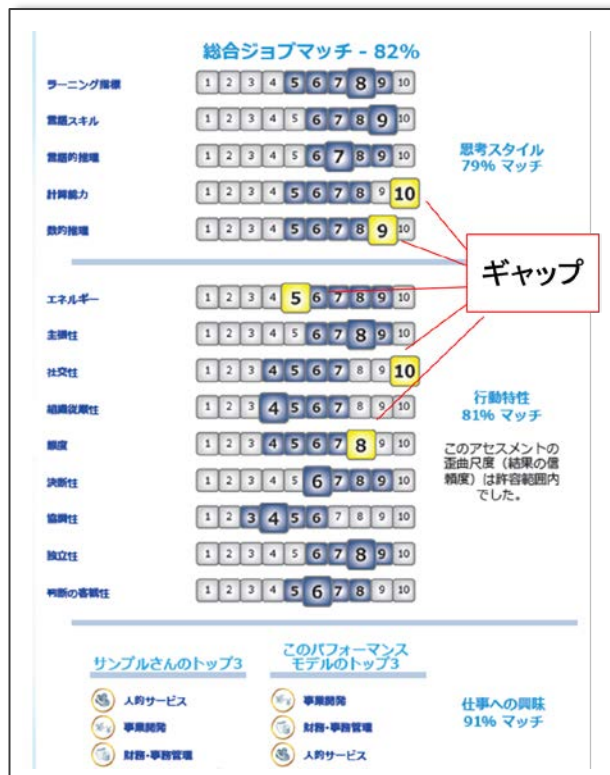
総合ジョブマッチ - 82%

ラーニング指標 1 2 3 4 5 6 7 8 9 10

言語スキル 1 2 3 4 5 6 7 8 9 10

言語的推理 1 2 3 4 5 6 7 8 9 10

計算能力 1 2 3 4 5 6 7 8 9 10

数的推理 1 2 3 4 5 6 7 8 9 10

思考スタイル
79% マッチ

ギャップ

エネルギー 1 2 3 4 5 6 7 8 9 10

主張性 1 2 3 4 5 6 7 8 9 10

社交性 1 2 3 4 5 6 7 8 9 10

組織従順性 1 2 3 4 5 6 7 8 9 10

態度 1 2 3 4 5 6 7 8 9 10

決断性 1 2 3 4 5 6 7 8 9 10

協調性 1 2 3 4 5 6 7 8 9 10

独立性 1 2 3 4 5 6 7 8 9 10

判断の客観性 1 2 3 4 5 6 7 8 9 10

行動特性
81% マッチ

このアセスメントの歪曲尺度（結果の信頼度）は許容範囲内でした。

サンプルさんのトップ3

人的サービス
事業開発
財務・事務管理

このパフォーマンスモデルのトップ3

事業開発
財務・事務管理
人的サービス

仕事への興味
91% マッチ